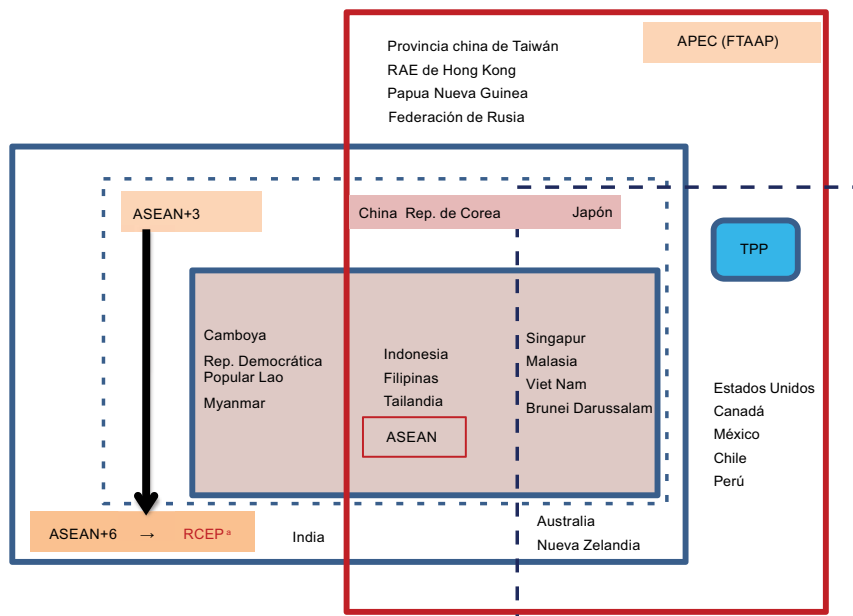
Provincia china de Taiwán
RAE de Hong Kong
Papua Nueva Guinea
Federación de Rusia

APEC (FTAAP)

ASEAN+3

China Rep. de Corea Japón

TPP

Camboya
Rep. Democrática Popular Lao
Myanmar

Indonesia
Filipinas
Tailandia

ASEAN

Singapur
Malasia
Viet Nam
Brunei Darussalam

Estados Unidos
Canadá
México
Chile
Perú

ASEAN+6 → RCEP$^{a}$

India

Australia
Nueva Zelandia